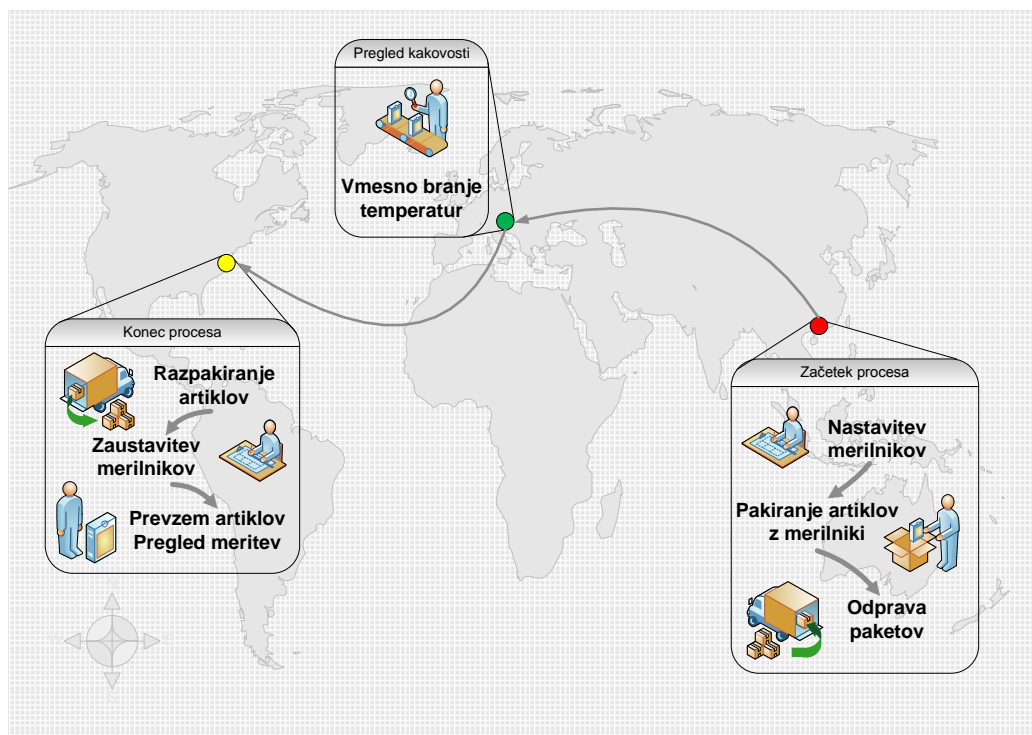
Pregled kakovosti

Vmesno branje temperatur

Konec procesa

Razpakiranje artiklov

Zaustavitev merilnikov

Prevzem artiklov Pregled meritev

Začetek procesa

Nastavitev merilnikov

Pakiranje artiklov z merilniki

Odprava paketov